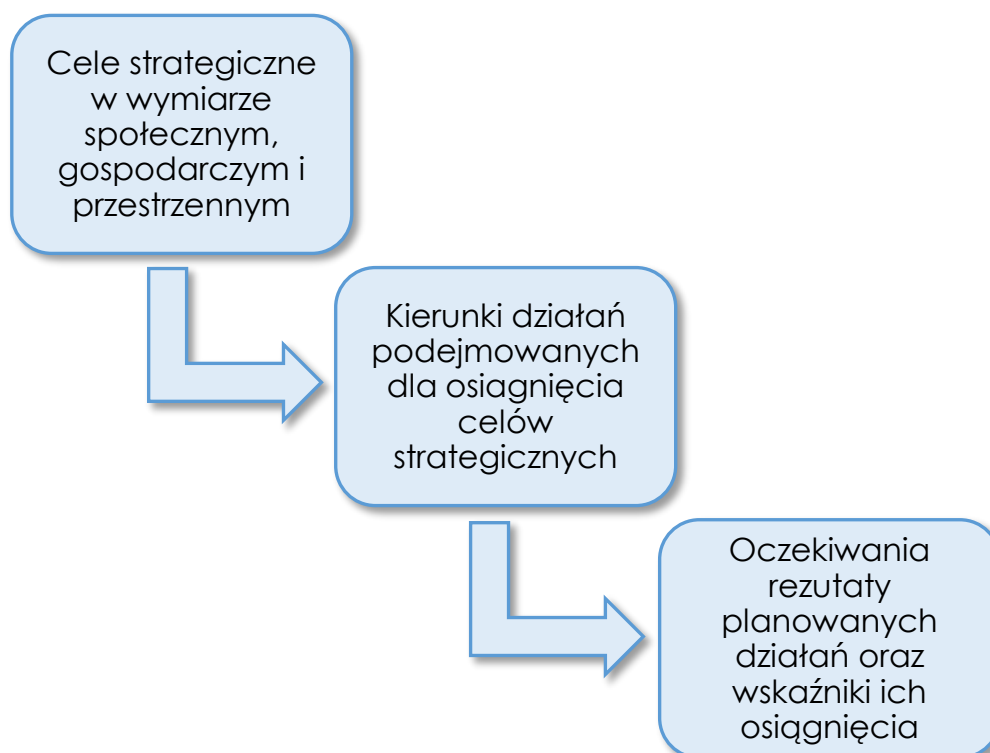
Cele strategiczne w wymiarze społecznym, gospodarczym i przestrzennym

Kierunki działań podejmowanych dla osiagnięcia celów strategicznych

Oczekiwania rezutaty planowanych działań oraz wskaźniki ich osiągnięcia